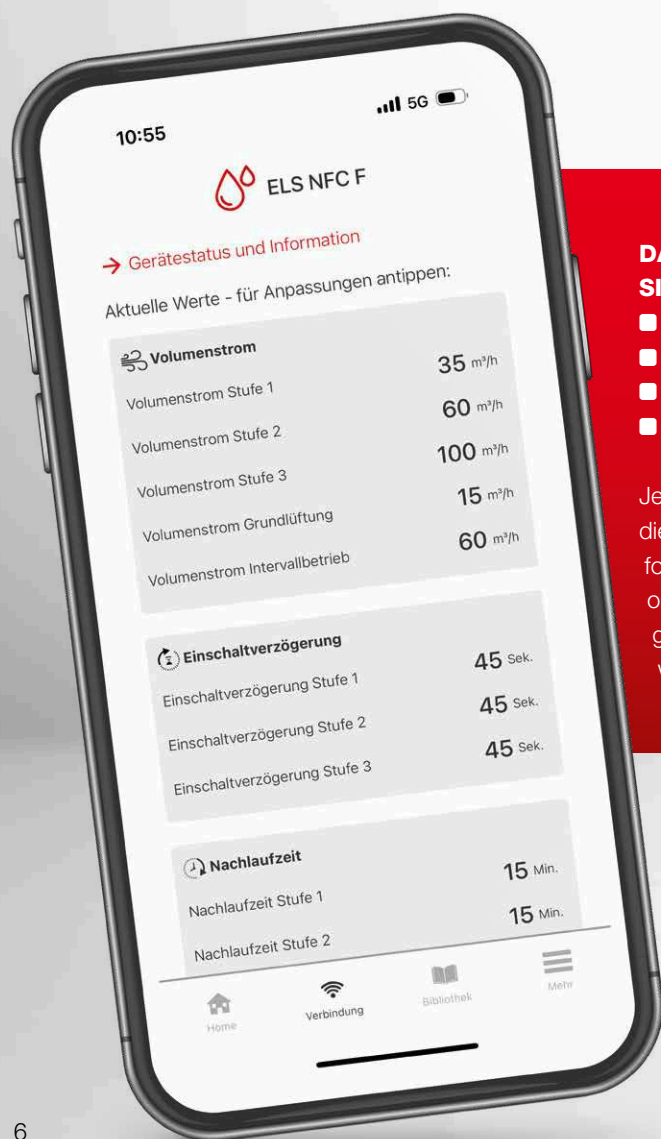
10:55

5G

ELS NFC F

→ Gerätestatus und Information

Aktuelle Werte - für Anpassungen antippen:

Volumenstrom

| | |
|---|---|
| Volumenstrom Stufe 1 | 35 m³/h |
| Volumenstrom Stufe 2 | 60 m³/h |
| Volumenstrom Stufe 3 | 100 m³/h |
| Volumenstrom Grundlüftung | 15 m³/h |
| Volumenstrom Intervallbetrieb | 60 m³/h |

Einschaltverzögerung

| | |
|---|---|
| Einschaltverzögerung Stufe 1 | 45 Sek. |
| Einschaltverzögerung Stufe 2 | 45 Sek. |
| Einschaltverzögerung Stufe 3 | 45 Sek. |

Nachlaufzeit

| | |
|---|---|
| Nachlaufzeit Stufe 1 | 15 Min. |
| Nachlaufzeit Stufe 2 | 15 Min. |

Home Verbindung Bibliothek Mehr

DA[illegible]
SI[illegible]

Je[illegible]
die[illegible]
fo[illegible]
o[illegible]
g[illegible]
w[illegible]

6